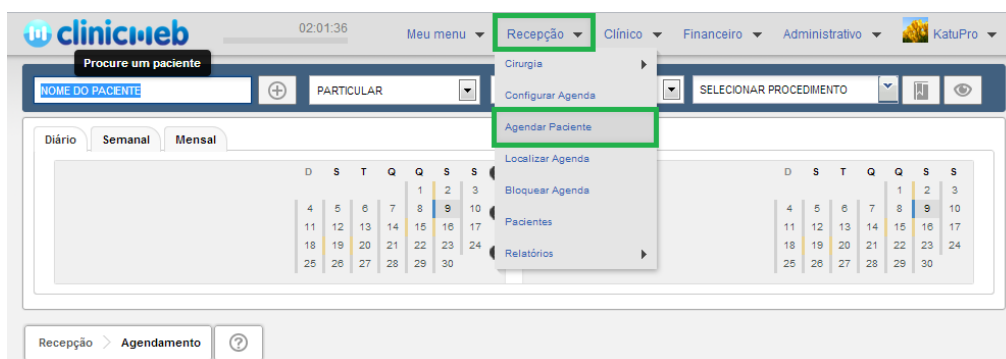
clinicweb

02:01:36

Meu menu ▾ Recepção ▾ Clínico ▾ Financeiro ▾ Administrativo ▾ KatuPro ▾

Procure um paciente

NOME DO PACIENTE

PARTICULAR

SELECIONAR PROCEDIMENTO

Cirurgia
Configurar Agenda
Agendar Paciente
Localizar Agenda
Bloquear Agenda
Pacientes
Relatórios

Diário Semanal Mensal

| D | S | T | Q | Q | S | S |
|---|---|---|---|---|---|---|
| | | | | 1 | 2 | 3 |
| 4 | 5 | 6 | 7 | 8 | 9 | 10 |
| 11 | 12 | 13 | 14 | 15 | 16 | 17 |
| 18 | 19 | 20 | 21 | 22 | 23 | 24 |
| 25 | 26 | 27 | 28 | 29 | 30 | |

| D | S | T | Q | Q | S | S |
|---|---|---|---|---|---|---|
| | | | | 1 | 2 | 3 |
| 4 | 5 | 6 | 7 | 8 | 9 | 10 |
| 11 | 12 | 13 | 14 | 15 | 16 | 17 |
| 18 | 19 | 20 | 21 | 22 | 23 | 24 |
| 25 | 26 | 27 | 28 | 29 | 30 | |

Recepção > Agendamento ?